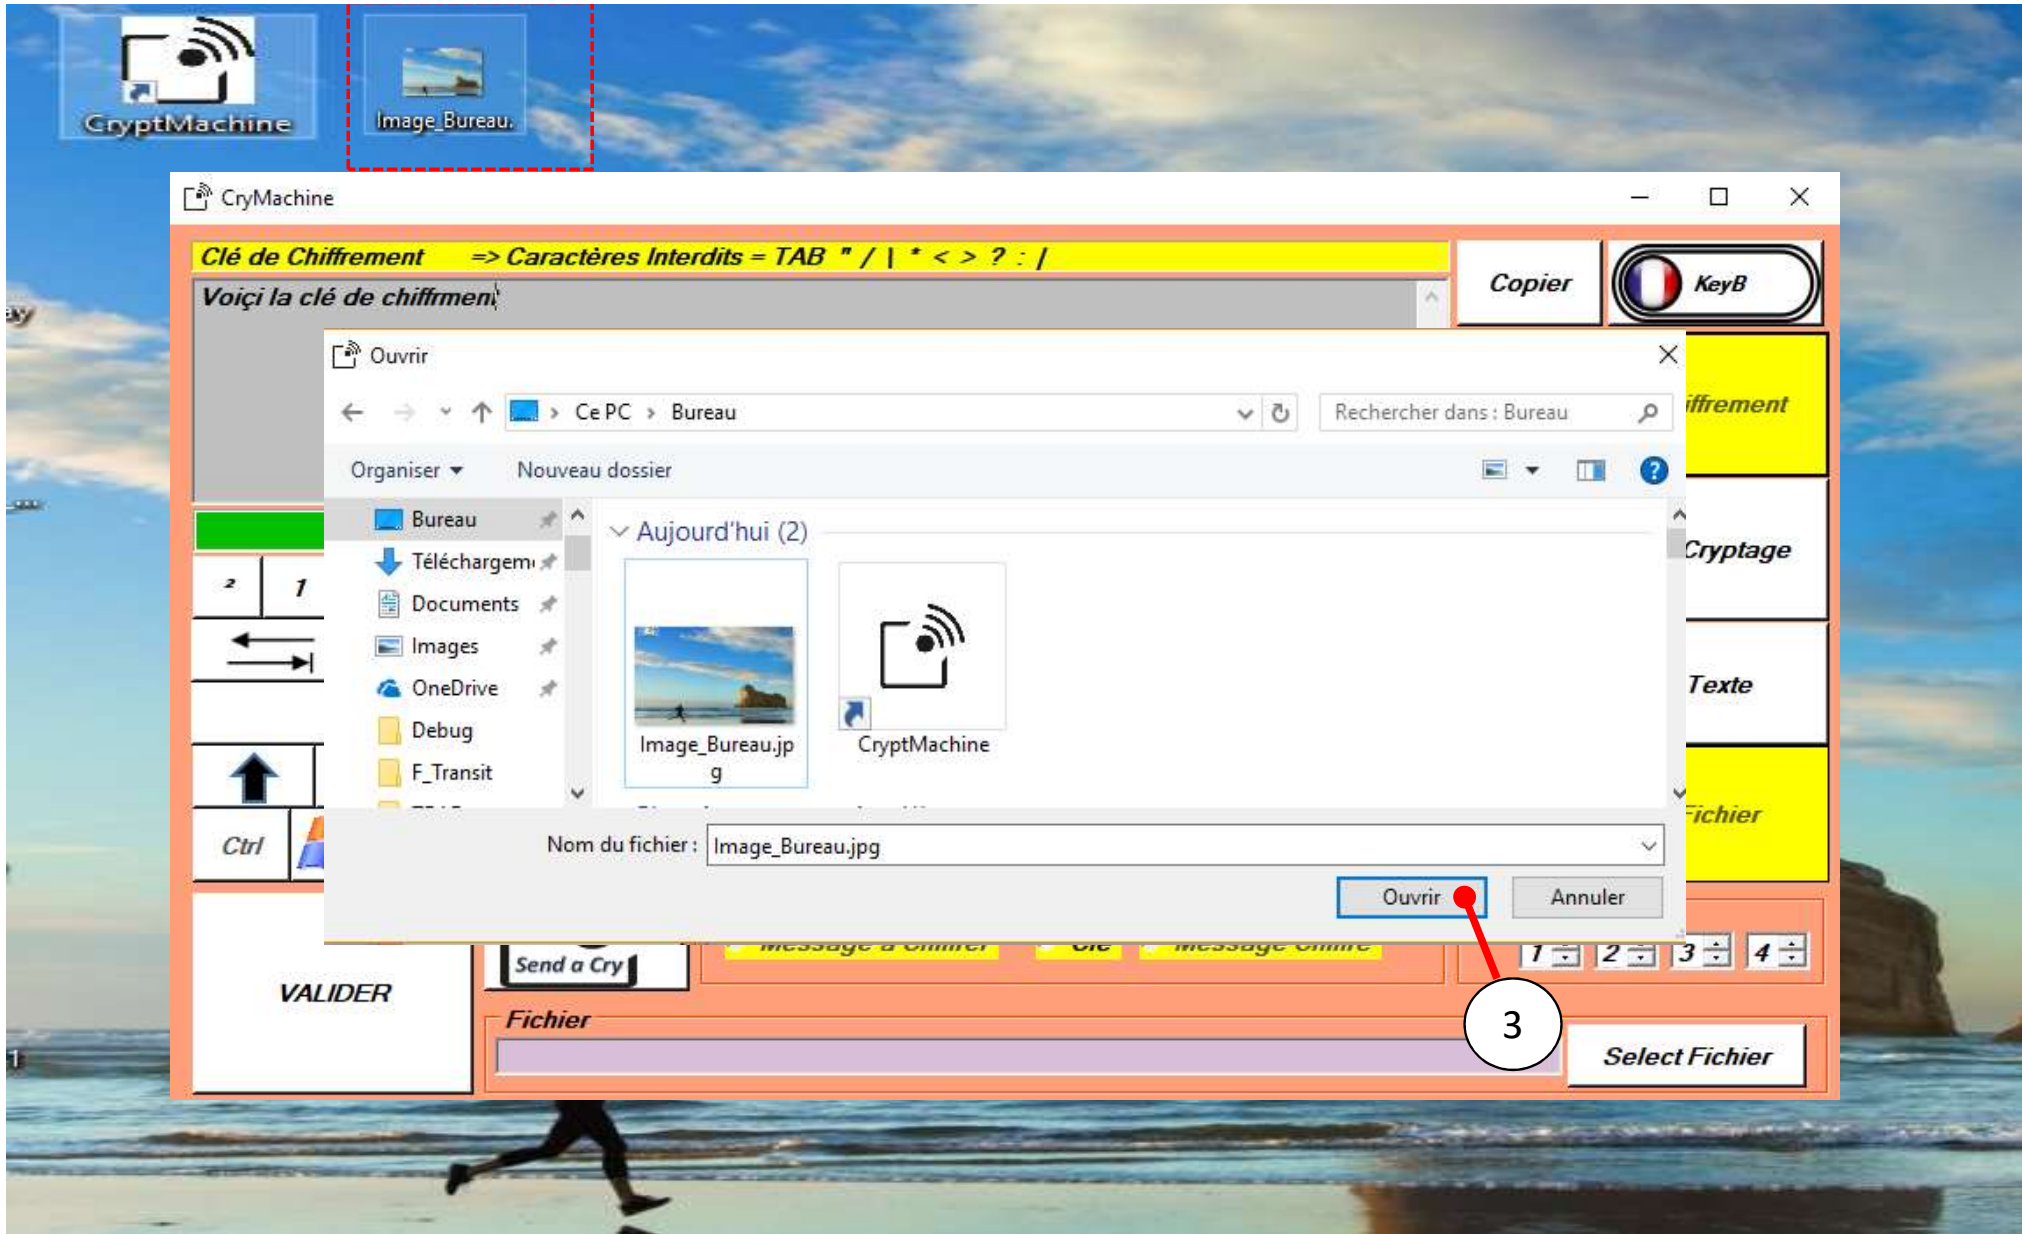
CryptMachine

Image_Bureau.

CryMachine

Clé de Chiffrement => Caractères Interdits = TAB " / \ * < > ? : |

Copier

KeyB

Voiçi la clé de chiffrment

Ouvrir

Ce PC › Bureau

Rechercher dans : Bureau

Organiser ▾ Nouveau dossier

Bureau

Téléchargem

Documents

Images

OneDrive

Debug

F_Transit

Aujourd'hui (2)

Image_Bureau.jpg

CryptMachine

Nom du fichier : Image_Bureau.jpg

Ouvrir

Annuler

iffrement

Cryptage

Texte

Fichier

2 1

Ctrl

VALIDER

Send a Cry

1 2 3 4

3

Fichier

Select Fichier